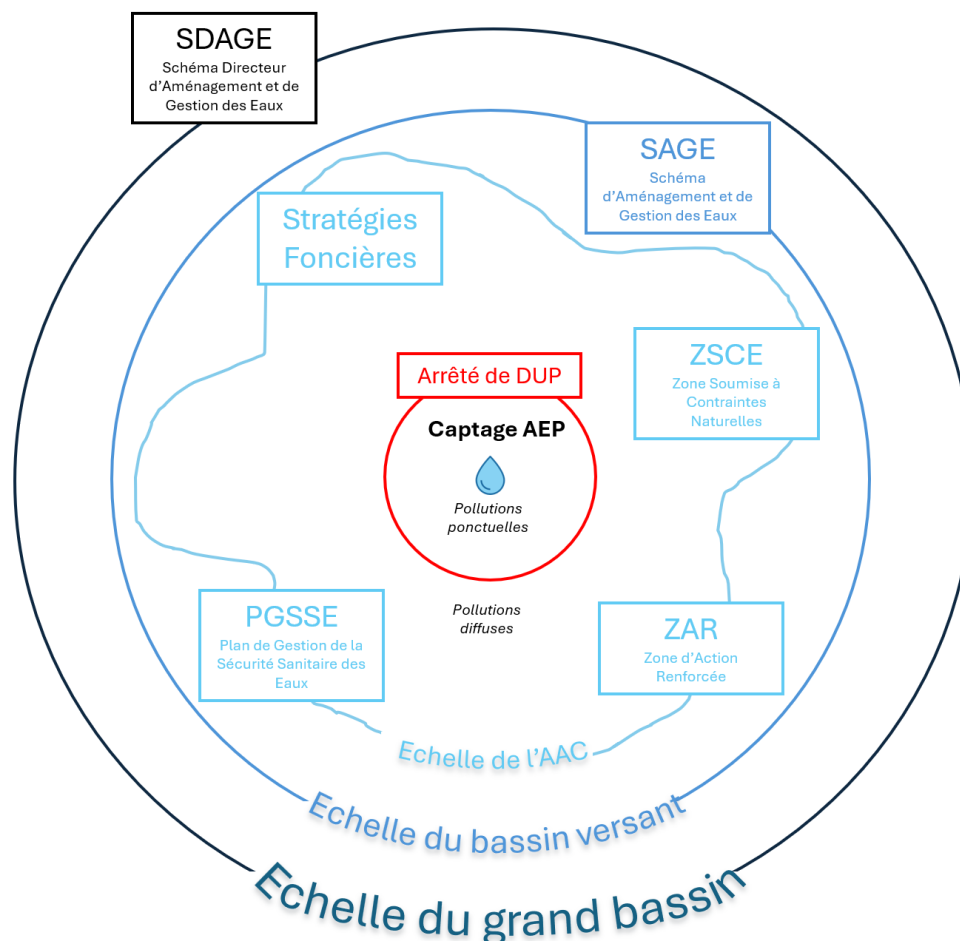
SDAGE
Schéma Directeur d'Aménagement et de Gestion des Eaux

SAGE
Schéma d'Aménagement et de Gestion des Eaux

Stratégies Foncières

ZSCE
Zone Soumise à Contraintes Naturelles

Arrêté de DUP

Captage AEP

Pollutions ponctuelles

Pollutions diffuses

PGSSE
Plan de Gestion de la Sécurité Sanitaire des Eaux

ZAR
Zone d'Action Renforcée

Echelle de l'AAC

Echelle du bassin versant

Echelle du grand bassin